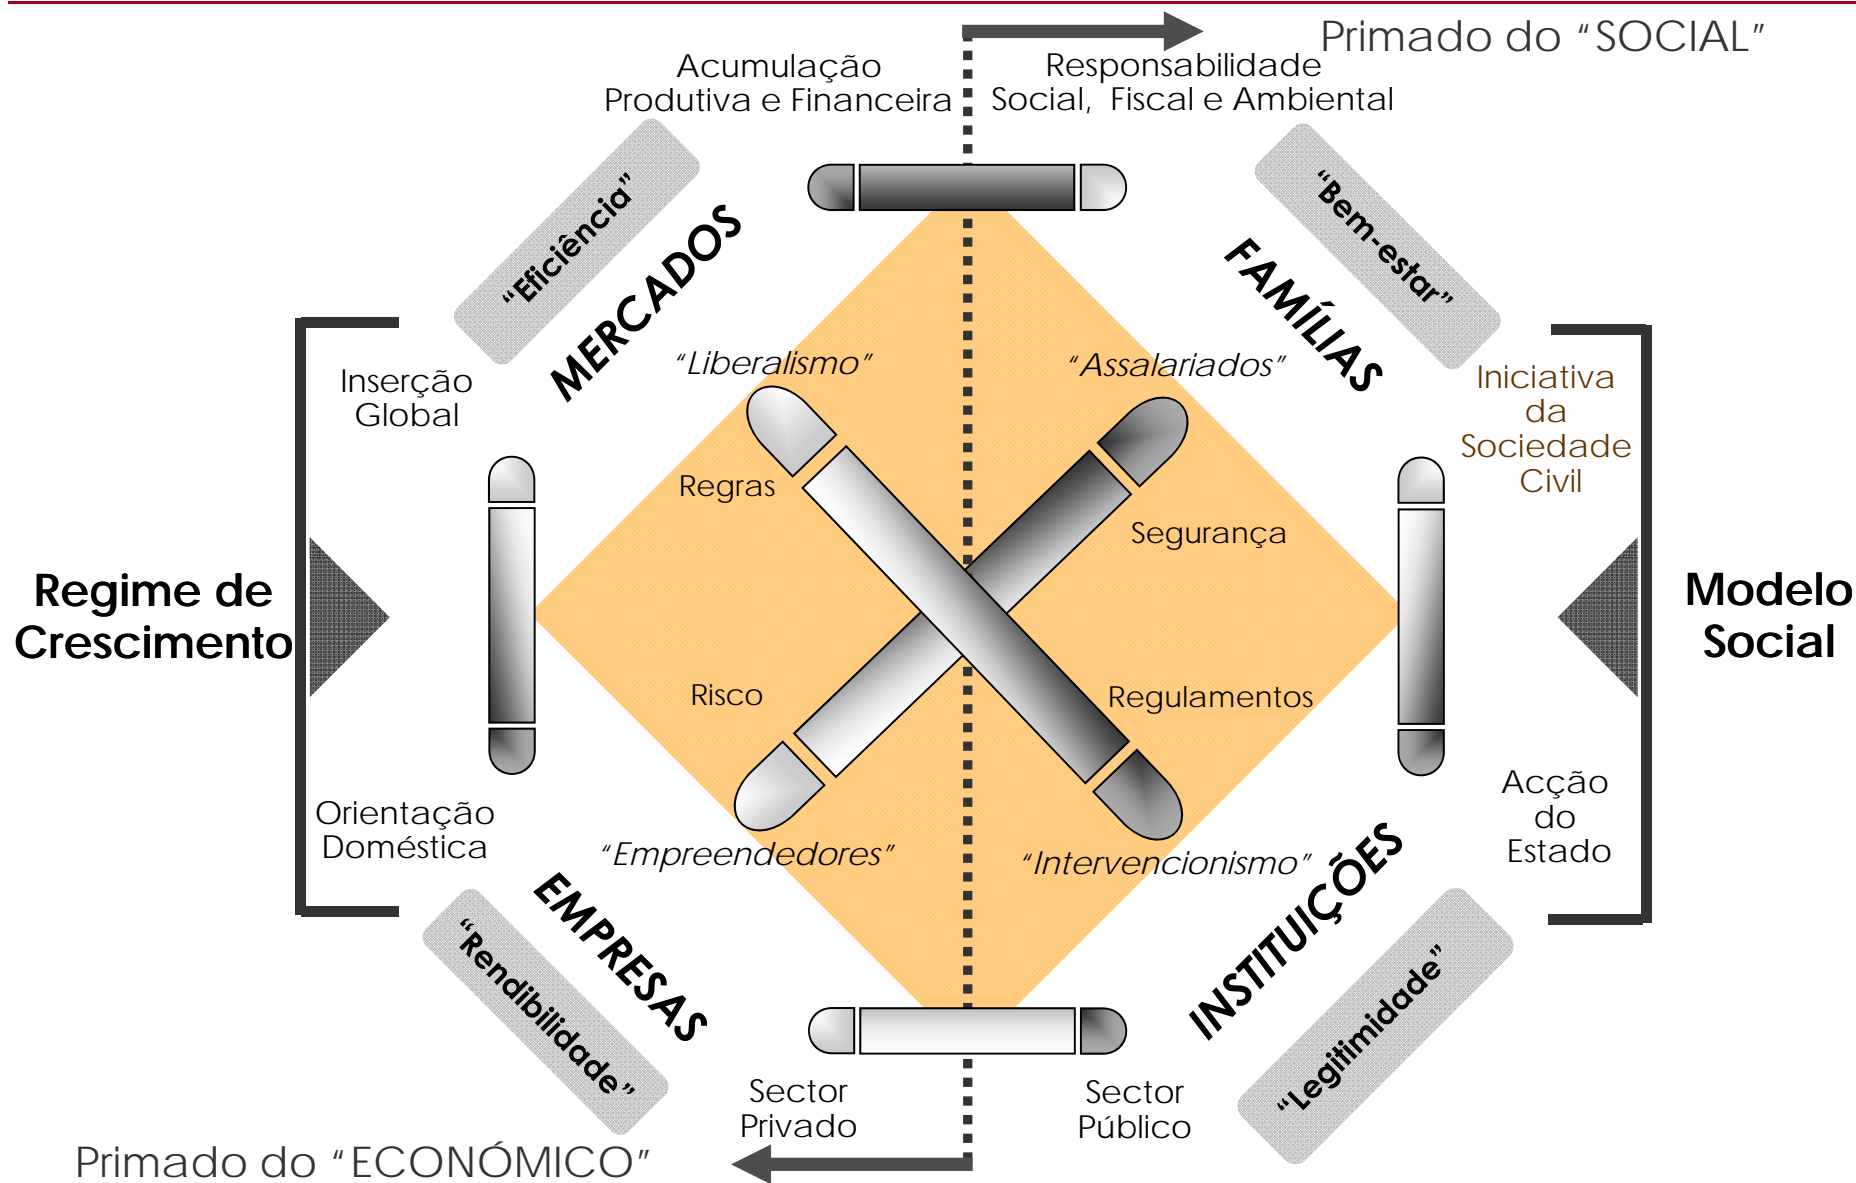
Primado do "SOCIAL"

Acumulação Produtiva e Financeira

Responsabilidade Social, Fiscal e Ambiental

"Eficiência"

MERCADOS

FAMÍLIAS

"Bem-estar"

Inserção Global

"Liberalismo"

"Assalariados"

Iniciativa da Sociedade Civil

Regras

Segurança

Regime de Crescimento

Modelo Social

Risco

Regulamentos

Orientação Doméstica

"Empreendedores"

"Intervencionismo"

Acção do Estado

EMPRESAS

INSTITUIÇÕES

"Rendibilidade"

"Legitimidade"

Sector Privado

Sector Público

Primado do "ECONÓMICO"